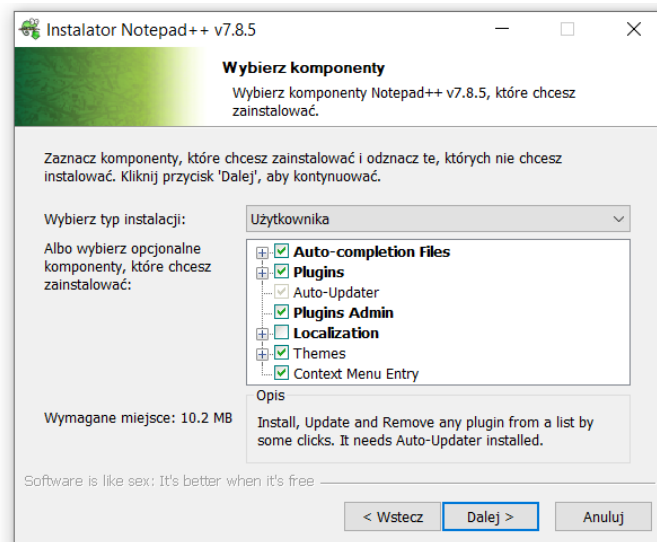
Instalator Notepad++ v7.8.5

Wybierz komponenty

Wybierz komponenty Notepad++ v7.8.5, które chcesz zainstalować.

Zaznacz komponenty, które chcesz zainstalować i odznacz te, których nie chcesz instalować. Kliknij przycisk 'Dalej', aby kontynuować.

Wybierz typ instalacji: Użytkownika

Albo wybierz opcjonalne komponenty, które chcesz zainstalować:

Auto-completion Files
Plugins
Auto-Updater
Plugins Admin
Localization
Themes
Context Menu Entry

Opis

Install, Update and Remove any plugin from a list by some clicks. It needs Auto-Updater installed.

Wymagane miejsce: 10.2 MB

Software is like sex: It's better when it's free

< Wstecz
Dalej >
Anuluj